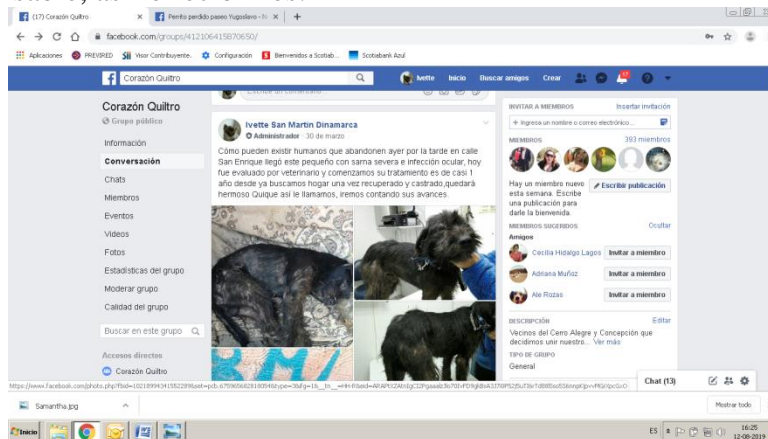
(17) Corazón Quiltro
Perrito perdido paseo Yugoslavo - F
facebook.com/groups/412106415870650/
Aplicaciones PREVIRED Visor Contribuyente Configuración Bienvenidos a Scotiab... Scotiabank Azul
Corazón Quiltro
Ivette Inicio Buscar amigos Crear
Corazón Quiltro
Grupo público
Información
Conversación
Chats
Miembros
Eventos
Videos
Fotos
Estadísticas del grupo
Moderar grupo
Calidad del grupo
Buscar en este grupo
Accesos directos
Corazón Quiltro
Escribe un comentario...
Ivette San Martin Dinamarca
Administrador · 30 de marzo
Cómo pueden existir humanos que abandonen ayer por la tarde en calle San Enrique llegó este pequeño con sarna severa e infección ocular, hoy fue evaluado por veterinario y comenzamos su tratamiento es de casi 1 año desde ya buscamos hogar una vez recuperado y castrado,quedará hermoso Quique así le llamamos, iremos contando sus avances.
INVITAR A MIEMBROS
Insertar invitación
+ Ingresa un nombre o correo electrónico...
MIEMBROS
393 miembros
Hay un miembro nuevo esta semana. Escribe una publicación para darle la bienvenida.
Escribir publicación
MIEMBROS SUGERIDOS
Ocultar
Amigos
Cecilia Hidalgo Lagos
Invitar a miembro
Adriana Muñoz
Invitar a miembro
Ale Rozas
Invitar a miembro
DESCRIPCIÓN
Editar
Vecinos del Cerro Alegre y Concepción que decidimos unir nuestro... Ver más
TIPO DE GRUPO
General
Chat (13)
https://www.facebook.com/photo.php?fbid=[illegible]
Samantha.jpg
Mostrar todo
Inicio
ES
16:25
12-08-2019